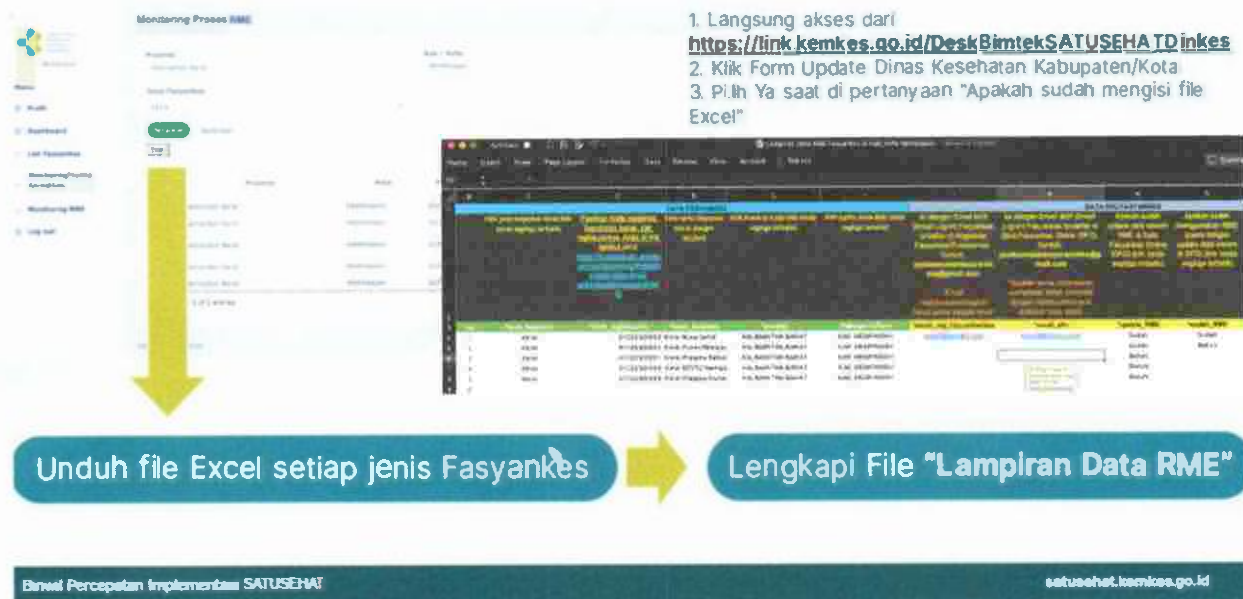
Monitoring Proses RME

Menu

Profil

Dashboard

List Fasyankes

Monitoring RME

Log out

1. Langsung akses dari https://link.kemkes.go.id/DeskBimtekSATUSEHATDinkes
2. Klik Form Update Dinas Kesehatan Kabupaten/Kota
3. Pilih Ya saat di pertanyaan "Apakah sudah mengisi file Excel"

Data Fasyankes

DATA SATUSEHAT/RME

Unduh file Excel setiap jenis Fasyankes

Lengkapi File "Lampiran Data RME"

Binwil Percepatan Implementasi SATUSEHAT

satusehat.kemkes.go.id